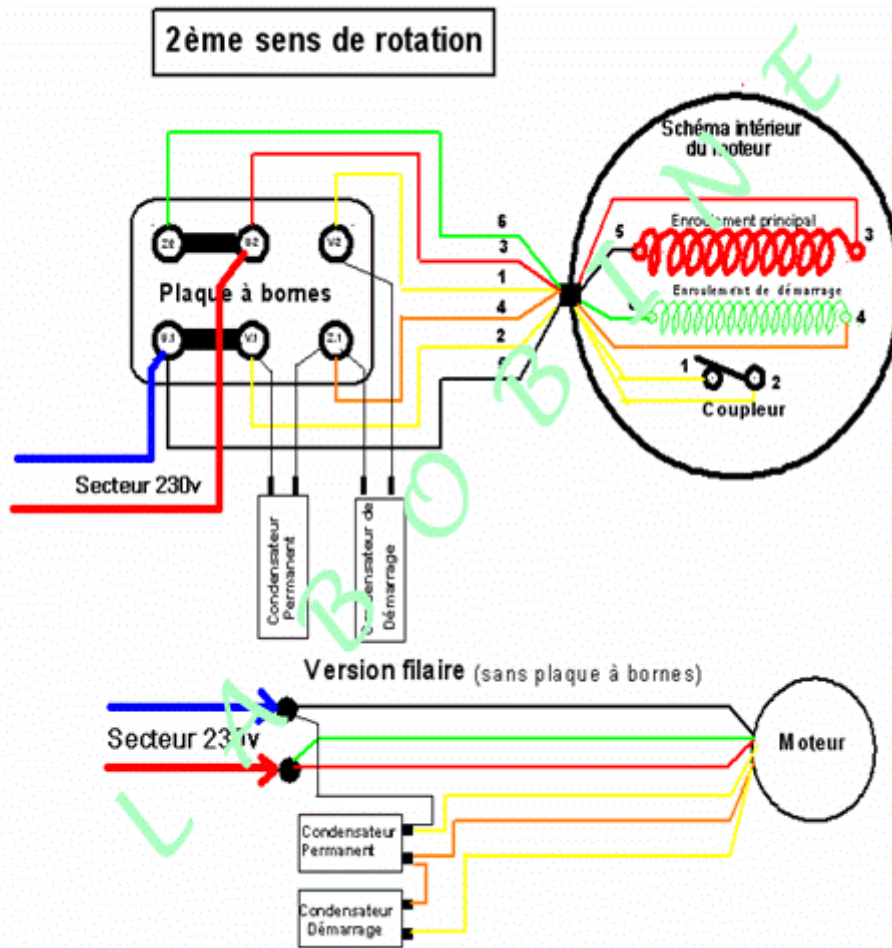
2ème sens de rotation

Schéma intérieur du moteur

Z2 U2 V2

Plaque à bornes

U1 V1 Z1

6
3
1
4
2
0

5
Enroulement principal
3

Enroulement de démarrage
4

1
2
Coupleur

Secteur 230v

Condensateur Permanent

Condensateur de Démarrage

LA BOBINE

Version filaire (sans plaque à bornes)

Secteur 230v

Moteur

Condensateur Permanent

Condensateur Démarrage